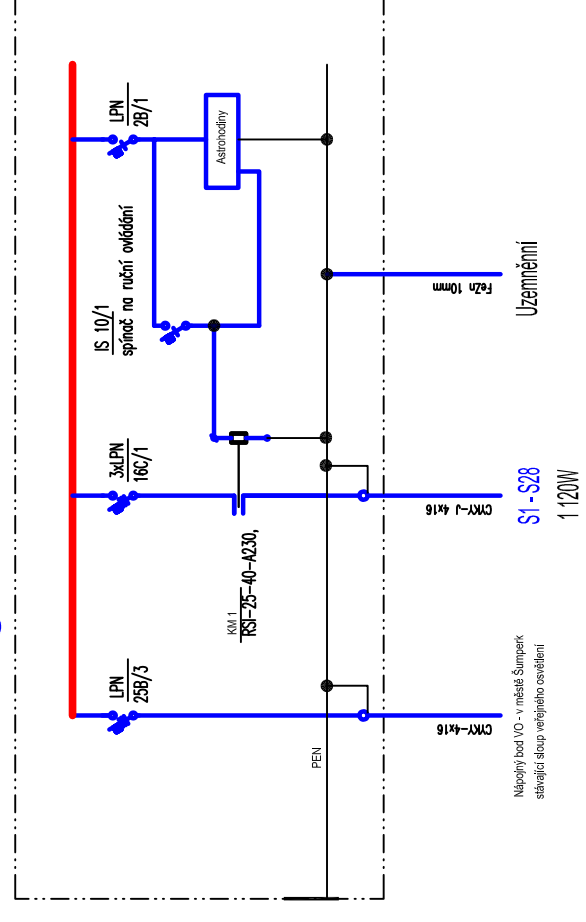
LPN
2B/1

Astrohodiny

IS 10/1
spínač na ruční ovládání

FeZn 10mm

Uzemnění

3xLPN
16C/1

CYKY-J 4x16

S1 - S28
1 120W

KM 1
RSI-25-40-A230,

LPN
25B/3

CYKY-4x16

PEN

Napojný bod VO - v městě Šumperk
stávající sloup veřejného osvětlení